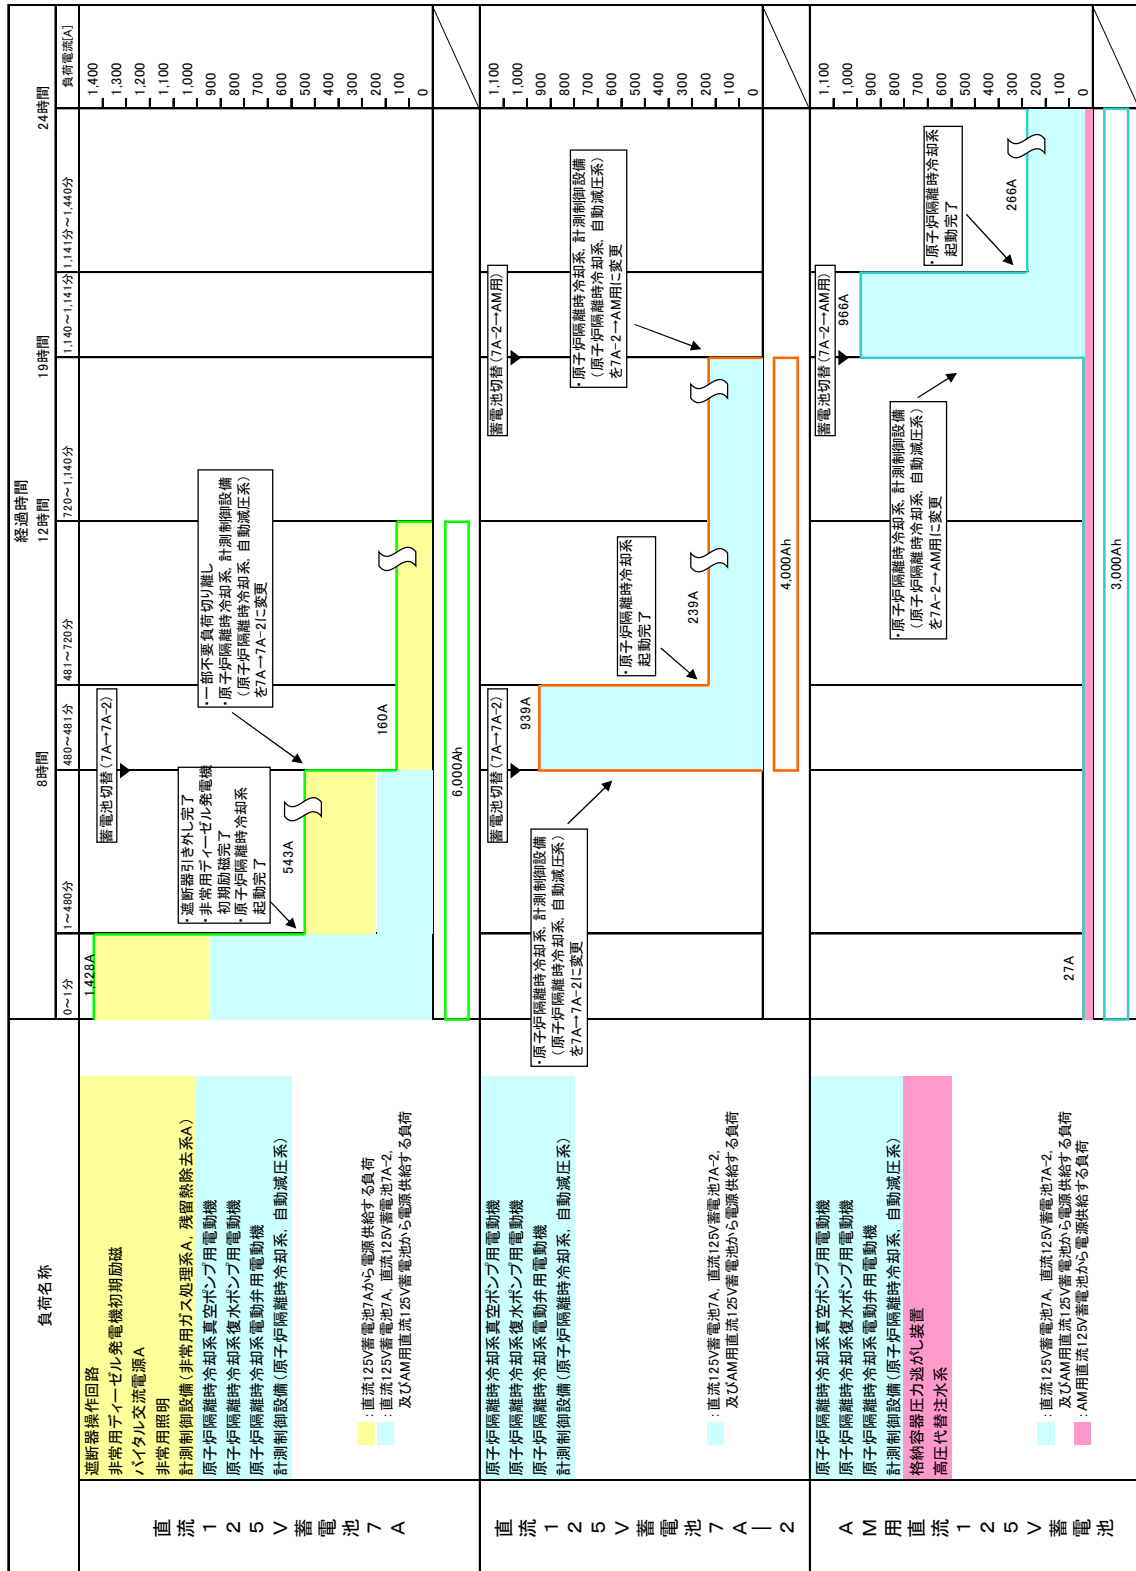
負荷名称

直流125V蓄電池7A

遮断器操作回路
非常用ディーゼル発電機初期励磁
バイタル交流電源A
非常用照明
計測制御設備（非常用ガス処理系A，残留熱除去系A）
原子炉隔離時冷却系真空ポンプ用電動機
原子炉隔離時冷却系復水ポンプ用電動機
原子炉隔離時冷却系電動弁用電動機
計測制御設備（原子炉隔離時冷却系，自動減圧系）

：直流125V蓄電池7Aから電源供給する負荷
：直流125V蓄電池7A，直流125V蓄電池7A-2，及びAM用直流125V蓄電池から電源供給する負荷

直流125V蓄電池7A−2

原子炉隔離時冷却系真空ポンプ用電動機
原子炉隔離時冷却系復水ポンプ用電動機
原子炉隔離時冷却系電動弁用電動機
計測制御設備（原子炉隔離時冷却系，自動減圧系）

：直流125V蓄電池7A，直流125V蓄電池7A-2，及びAM用直流125V蓄電池から電源供給する負荷

AM用直流125V蓄電池

原子炉隔離時冷却系真空ポンプ用電動機
原子炉隔離時冷却系復水ポンプ用電動機
原子炉隔離時冷却系電動弁用電動機
計測制御設備（原子炉隔離時冷却系，自動減圧系）
格納容器圧力逃がし装置
高圧代替注水系

：直流125V蓄電池7A，直流125V蓄電池7A-2，及びAM用直流125V蓄電池から電源供給する負荷
：AM用直流125V蓄電池から電源供給する負荷

経過時間
8時間　12時間　19時間　24時間
0～1分　1～480分　480～481分　481～720分　720～1,140分　1,140～1,141分　1,141分～1,440分

負荷電流[A]
1,400　1,300　1,200　1,100　1,000　900　800　700　600　500　400　300　200　100　0

1,428A
・遮断器引き外し完了
・非常用ディーゼル発電機初期励磁完了
・原子炉隔離時冷却系起動完了
543A
蓄電池切替（7A→7A-2）
・一部不要負荷切り離し
・原子炉隔離時冷却系，計測制御設備（原子炉隔離時冷却系，自動減圧系）を7A→7A-2に変更
160A
6,000Ah

1,100　1,000　900　800　700　600　500　400　300　200　100　0

・原子炉隔離時冷却系，計測制御設備（原子炉隔離時冷却系，自動減圧系）を7A→7A-2に変更
蓄電池切替（7A→7A-2）
939A
・原子炉隔離時冷却系起動完了
239A
4,000Ah
蓄電池切替（7A-2→AM用）
・原子炉隔離時冷却系，計測制御設備（原子炉隔離時冷却系，自動減圧系）を7A-2→AM用に変更

1,100　1,000　900　800　700　600　500　400　300　200　100　0

27A
・原子炉隔離時冷却系，計測制御設備（原子炉隔離時冷却系，自動減圧系）を7A-2→AM用に変更
蓄電池切替（7A-2→AM用）
966A
・原子炉隔離時冷却系起動完了
266A
3,000Ah